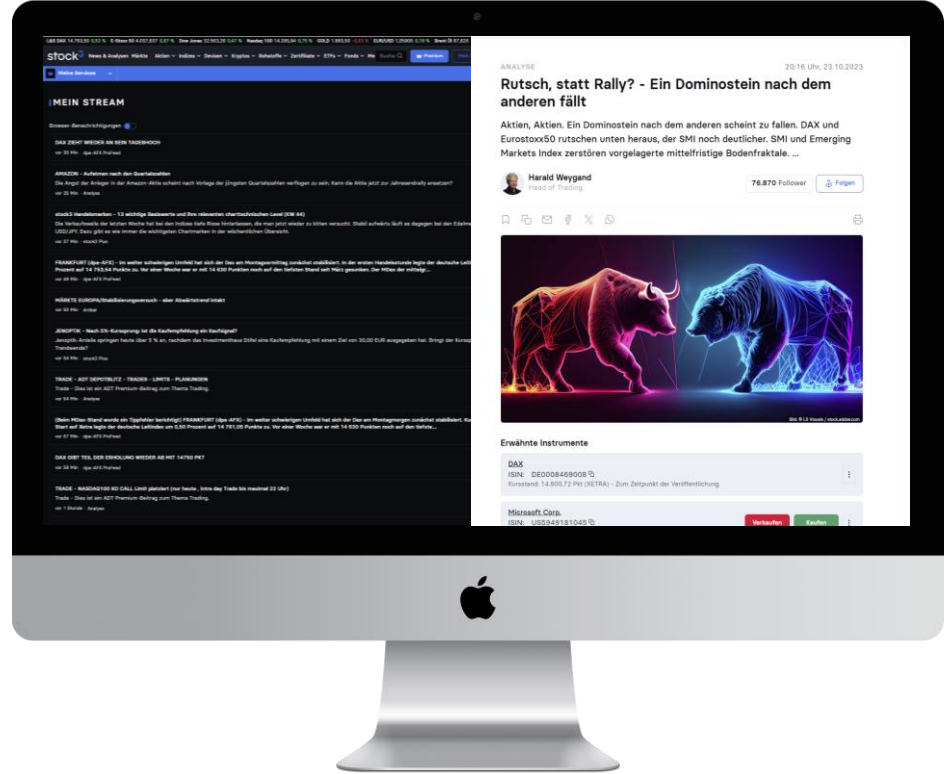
stock3 News & Analysen Märkte Aktien Indizes Devisen Kryptos Rohstoffe Zertifikate ETFs Fonds Suche Premium

Meine Services

MEIN STREAM

Browser-Benachrichtigungen

DAX ZIEHT WIEDER AN SEIN TAGESHOCH
vor 30 Min · dpa-AFX ProFeed

AMAZON - Aufatmen nach den Quartalszahlen
Die Angst der Anleger in der Amazon-Aktie scheint nach Vorlage der jüngsten Quartalszahlen verflogen zu sein. Kann die Aktie jetzt zur Jahresendrally ansetzen?
vor 35 Min · Analyse

stock3 Handelsmarken - 13 wichtige Basiswerte und ihre relevanten charttechnischen Level (KW 44)
vor 37 Min · stock3 Plus

FRANKFURT (dpa-AFX) - Im weiter schwierigen Umfeld hat sich der Dax am Montagvormittag zunächst stabilisiert.
vor 49 Min · dpa-AFX ProFeed

MÄRKTE EUROPA/Stabilisierungsversuch - aber Abwärtstrend intakt
vor 50 Min · Anbar

JENOPTIK - Nach 5%-Kurssprung: Ist die Kaufempfehlung ein Kaufsignal?
vor 54 Min · stock3 Plus

TRADE - ADT DEPOTBLITZ - TRADES - LIMITS - PLANUNGEN
Trade - Dies ist ein ADT Premium-Beitrag zum Thema Trading.
vor 54 Min · Analyse

DAX GIBT TEIL DER ERHOLUNG WIEDER AB MIT 14750 PKT
vor 58 Min · dpa-AFX ProFeed

TRADE - NASDAQ100 KO CALL
Trade - Dies ist ein ADT Premium-Beitrag zum Thema Trading.
vor 1 Stunde · Analyse

ANALYSE 20:16 Uhr, 23.10.2023

Rutsch, statt Rally? - Ein Dominostein nach dem anderen fällt

Aktien, Aktien. Ein Dominostein nach dem anderen scheint zu fallen. DAX und Eurostoxx50 rutschen unten heraus, der SMI noch deutlicher. SMI und Emerging Markets Index zerstören vorgelagerte mittelfristige Bodenfraktale. ...

Harald Weygand
Head of Trading
76.870 Follower Folgen

Bild: © LS Visuals / stock.adobe.com

Erwähnte Instrumente

DAX
ISIN: DE0008469008
Kursstand: 14.800,72 Pkt (XETRA) - Zum Zeitpunkt der Veröffentlichung

Microsoft Corp.
ISIN: US5949181045
Verkaufen Kaufen